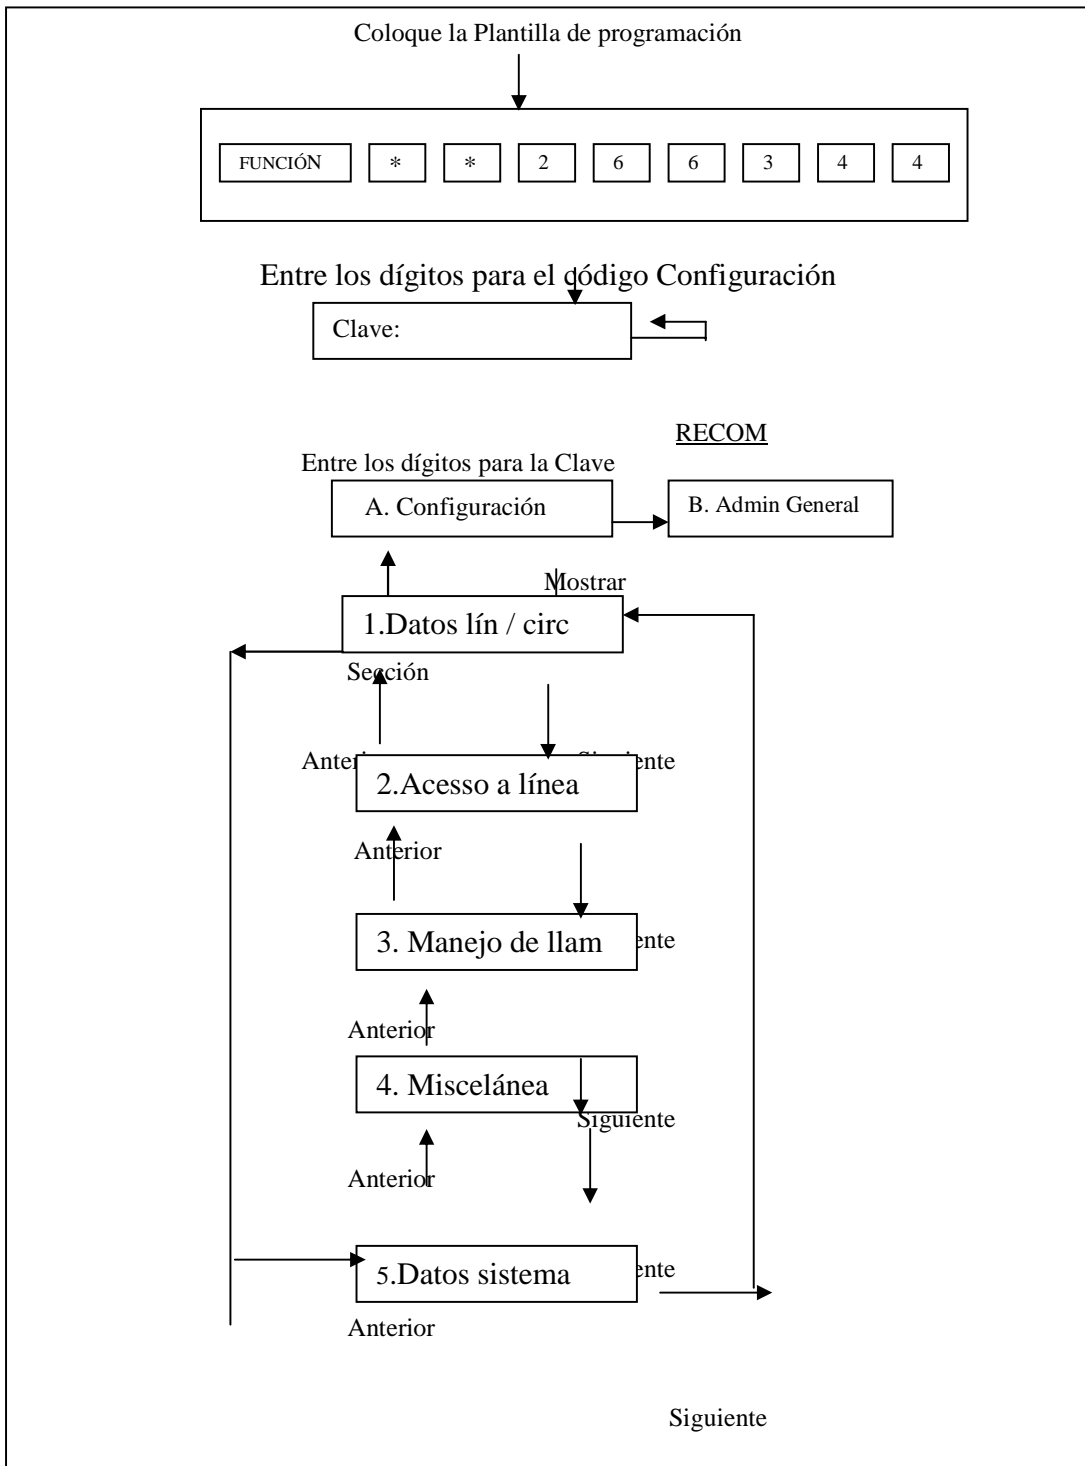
Coloque la Plantilla de programación

| FUNCIÓN | * | * | 2 | 6 | 6 | 3 | 4 | 4 |
|---|---|---|---|---|---|---|---|---|

Entre los dígitos para el código Configuración

Clave:

RECOM

Entre los dígitos para la Clave

A. Configuración

B. Admin General

Mostrar

1.Datos lín / circ

Sección

Anter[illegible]

Si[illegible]ente

2.Acesso a línea

Anterior

3. Manejo de llam

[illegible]ente

Anterior

4. Miscelánea

Siguiente

Anterior

5.Datos sistema

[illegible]ente

Anterior

Siguiente